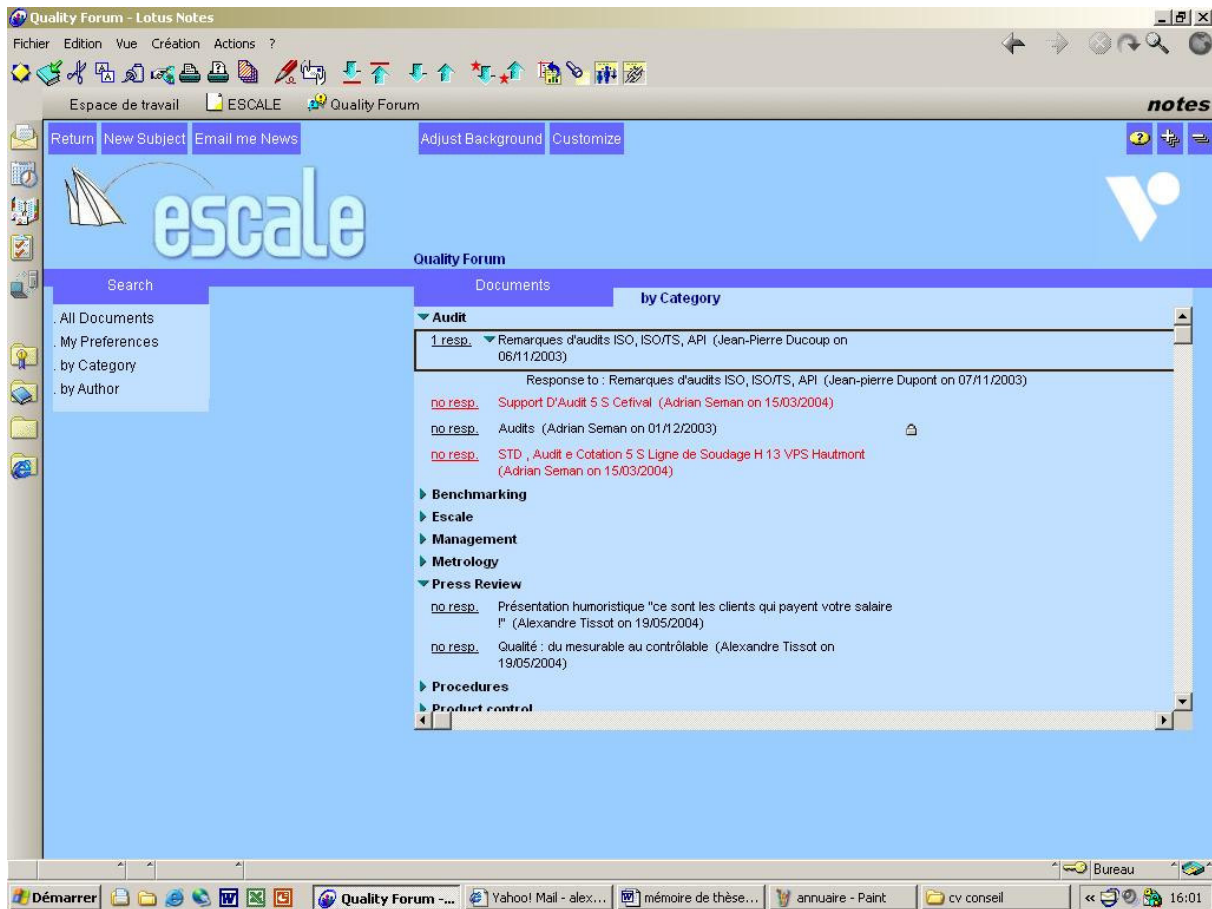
Quality Forum - Lotus Notes

Fichier Edition Vue Création Actions ?

Espace de travail ESCALE Quality Forum

notes

Return New Subject Email me News

Adjust Background Customize

escale

Quality Forum

Search

. All Documents
. My Preferences
. by Category
. by Author

Documents

by Category

Audit

1 resp. Remarques d'audits ISO, ISO/TS, API (Jean-Pierre Ducoup on 06/11/2003)

Response to : Remarques d'audits ISO, ISO/TS, API (Jean-pierre Dupont on 07/11/2003)

no resp. Support D'Audit 5 S Cefival (Adrian Seman on 15/03/2004)

no resp. Audits (Adrian Seman on 01/12/2003)

no resp. STD , Audit e Cotation 5 S Ligne de Soudage H 13 VPS Hautmont (Adrian Seman on 15/03/2004)

Benchmarking

Escale

Management

Metrology

Press Review

no resp. Présentation humoristique "ce sont les clients qui payent votre salaire !" (Alexandre Tissot on 19/05/2004)

no resp. Qualité : du mesurable au contrôlable (Alexandre Tissot on 19/05/2004)

Procedures

Product control

Bureau

Démarrer Quality Forum -... Yahoo! Mail - alex... mémoire de thèse... annuaire - Paint cv conseil 16:01